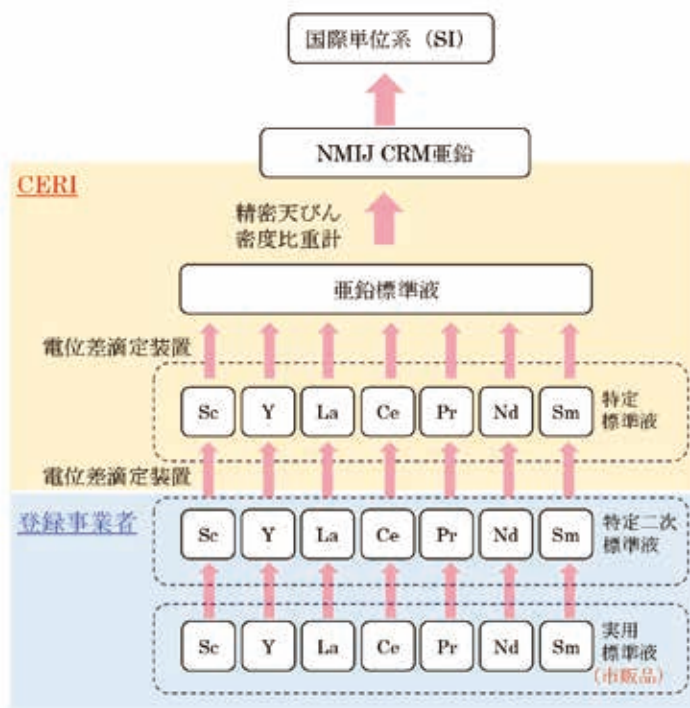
国際単位系（SI）

NMIJ CRM亜鉛

CERI

精密天びん
密度比重計

亜鉛標準液

電位差滴定装置

Sc Y La Ce Pr Nd Sm

特定
標準液

電位差滴定装置

登録事業者

Sc Y La Ce Pr Nd Sm

特定二次
標準液

Sc Y La Ce Pr Nd Sm

実用
標準液
（市販品）